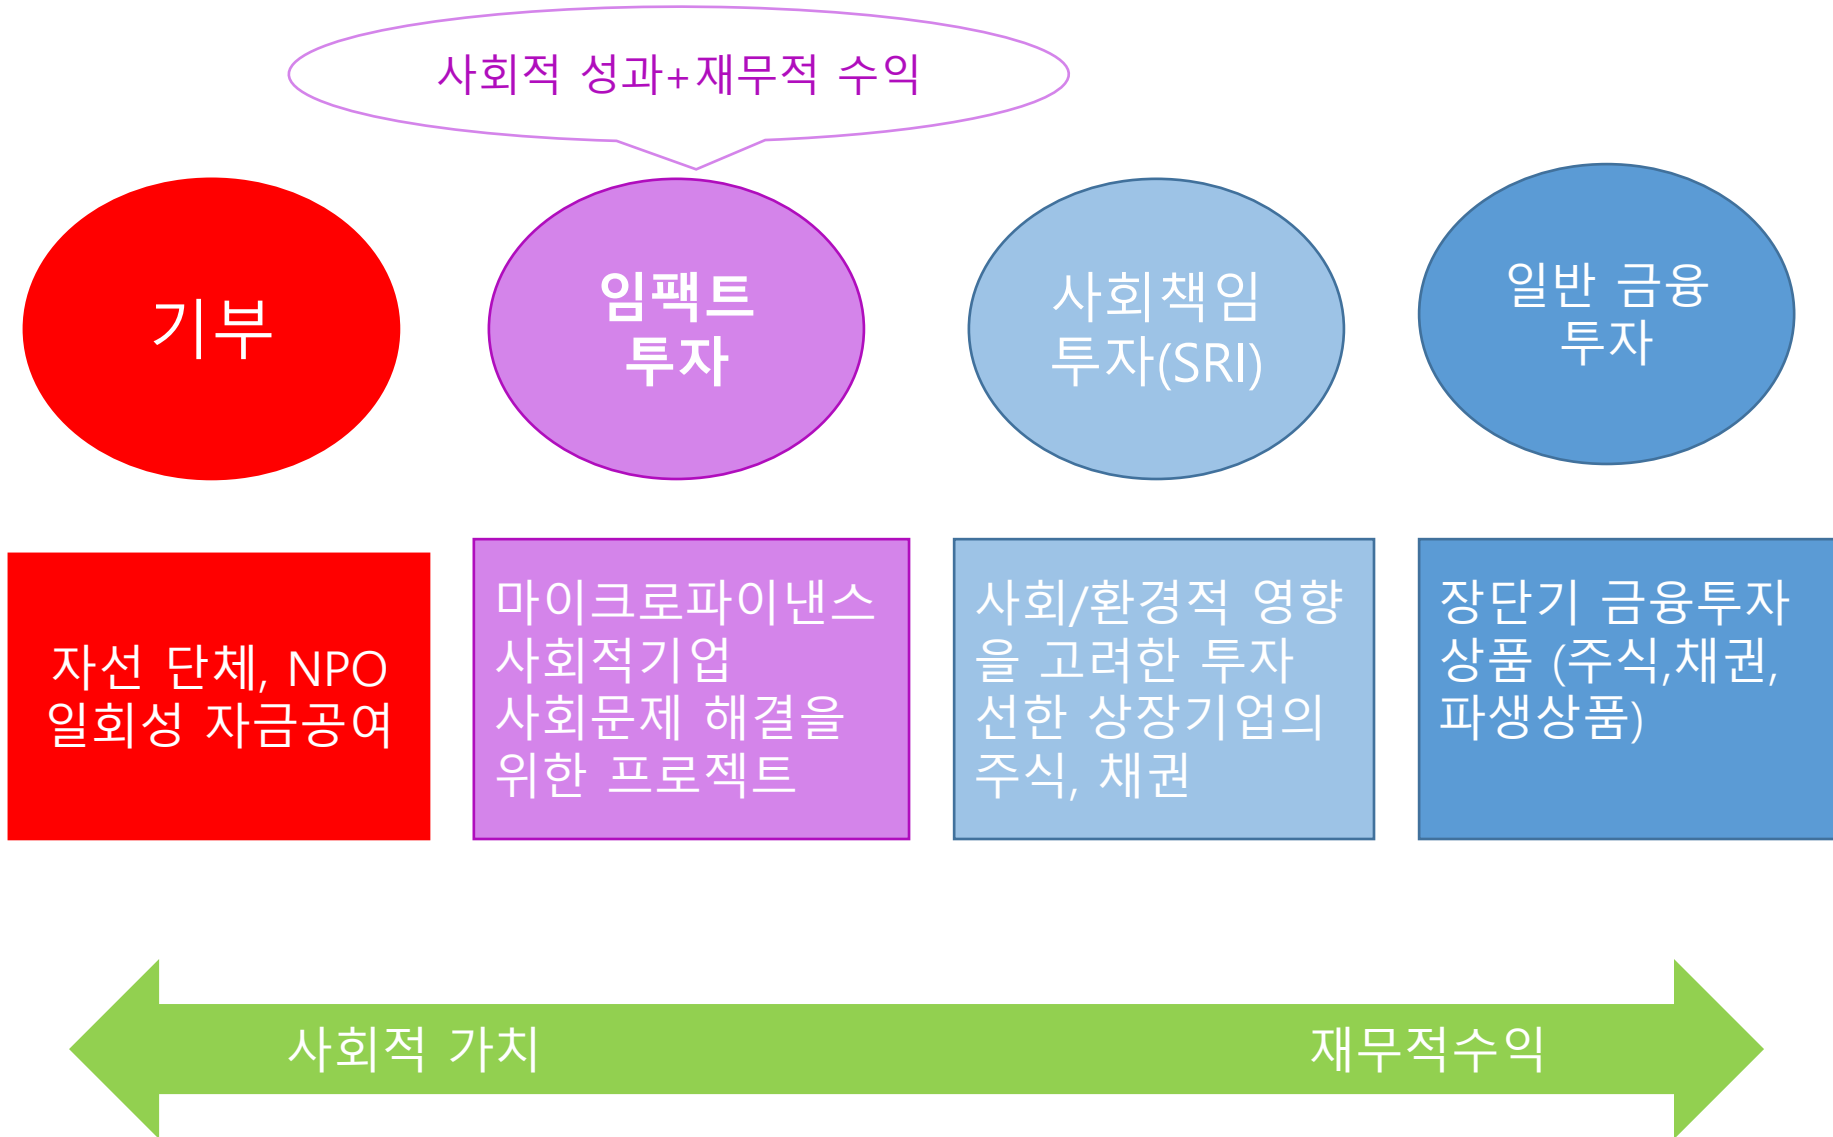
사회적 성과+재무적 수익

기부

임팩트 투자

사회책임 투자(SRI)

일반 금융 투자

자선 단체, NPO 일회성 자금공여

마이크로파이낸스 사회적기업 사회문제 해결을 위한 프로젝트

사회/환경적 영향을 고려한 투자 선한 상장기업의 주식, 채권

장단기 금융투자 상품 (주식,채권, 파생상품)

사회적 가치

재무적수익